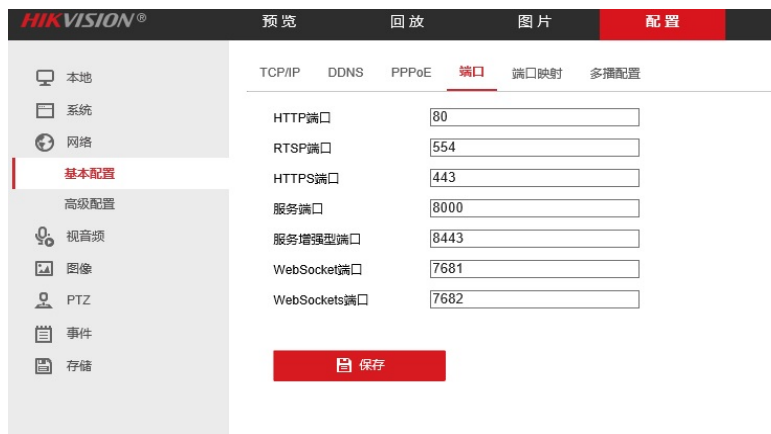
HIKVISION®
预览
回放
图片
配置

本地
系统
网络
基本配置
高级配置
视音频
图像
PTZ
事件
存储

TCP/IP
DDNS
PPPoE
端口
端口映射
多播配置

| | |
|---|---|
| HTTP端口 | 80 |
| RTSP端口 | 554 |
| HTTPS端口 | 443 |
| 服务端口 | 8000 |
| 服务增强型端口 | 8443 |
| WebSocket端口 | 7681 |
| WebSockets端口 | 7682 |

保存